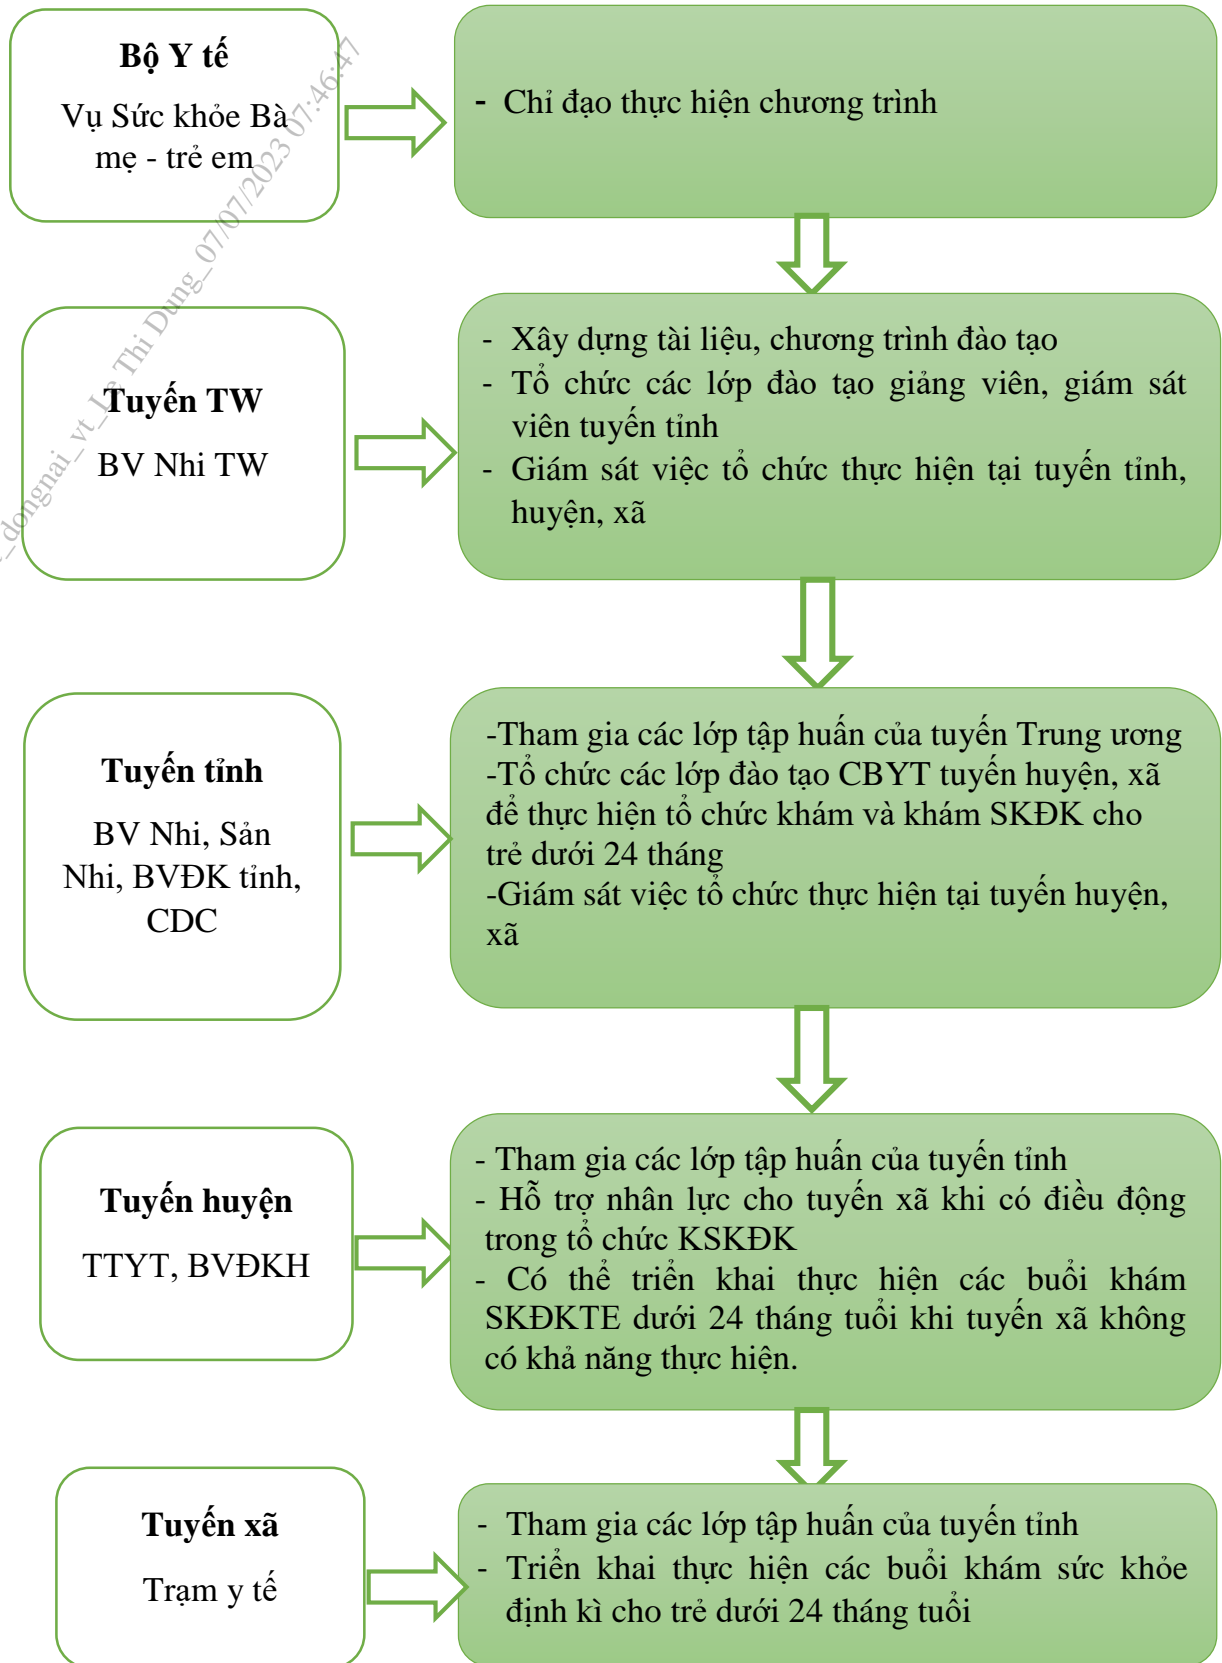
**Bộ Y tế**

Vụ Sức khỏe Bà mẹ - trẻ em

- Chỉ đạo thực hiện chương trình

**Tuyến TW**

BV Nhi TW

- Xây dựng tài liệu, chương trình đào tạo
- Tổ chức các lớp đào tạo giảng viên, giám sát viên tuyến tỉnh
- Giám sát việc tổ chức thực hiện tại tuyến tỉnh, huyện, xã

**Tuyến tỉnh**

BV Nhi, Sản Nhi, BVĐK tỉnh, CDC

-Tham gia các lớp tập huấn của tuyến Trung ương
-Tổ chức các lớp đào tạo CBYT tuyến huyện, xã để thực hiện tổ chức khám và khám SKĐK cho trẻ dưới 24 tháng
-Giám sát việc tổ chức thực hiện tại tuyến huyện, xã

**Tuyến huyện**

TTYT, BVĐKH

- Tham gia các lớp tập huấn của tuyến tỉnh
- Hỗ trợ nhân lực cho tuyến xã khi có điều động trong tổ chức KSKĐK
- Có thể triển khai thực hiện các buổi khám SKĐKTE dưới 24 tháng tuổi khi tuyến xã không có khả năng thực hiện.

**Tuyến xã**

Trạm y tế

- Tham gia các lớp tập huấn của tuyến tỉnh
- Triển khai thực hiện các buổi khám sức khỏe định kì cho trẻ dưới 24 tháng tuổi

_dongnai_vt_Lê Thi Dung_07/07/2023 07:46:47